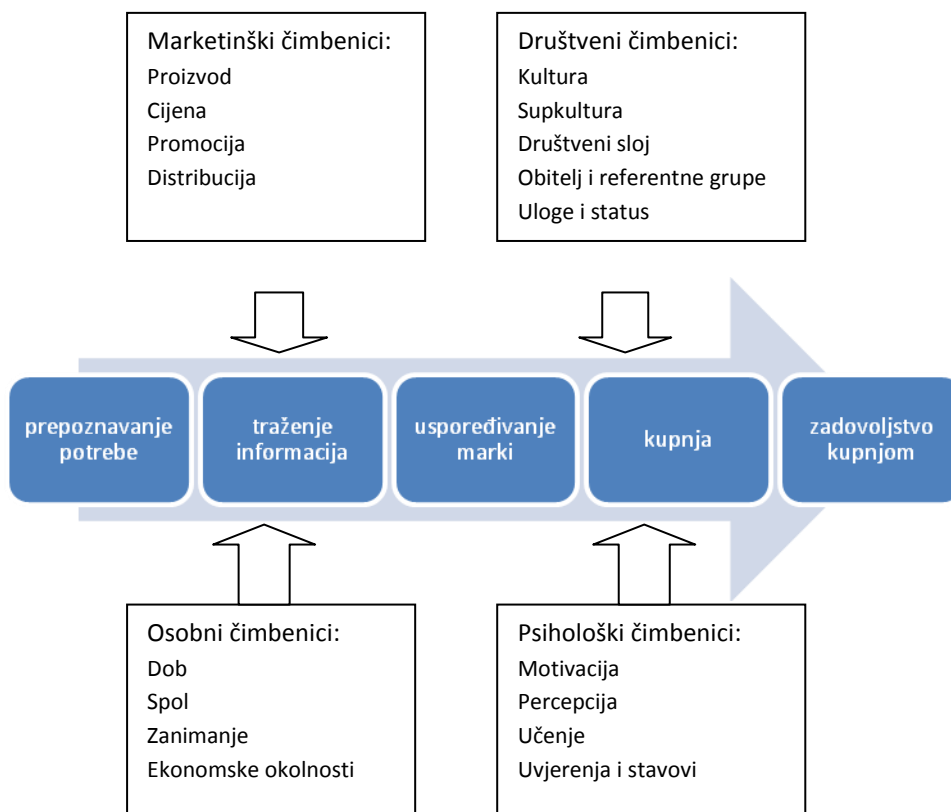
Marketinški čimbenici:
Proizvod
Cijena
Promocija
Distribucija

Društveni čimbenici:
Kultura
Supkultura
Društveni sloj
Obitelj i referentne grupe
Uloge i status

prepoznavanje potrebe

traženje informacija

uspoređivanje marki

kupnja

zadovoljstvo kupnjom

Osobni čimbenici:
Dob
Spol
Zanimanje
Ekonomske okolnosti

Psihološki čimbenici:
Motivacija
Percepcija
Učenje
Uvjerenja i stavovi